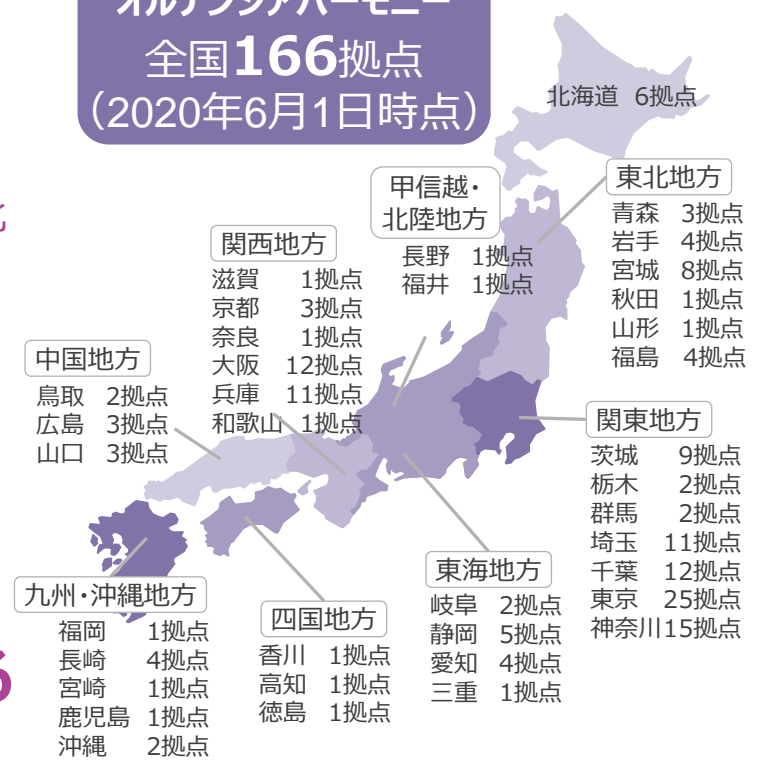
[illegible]
全国166拠点
（2020年6月1日時点）

北海道　6拠点

甲信越・北陸地方
長野　1拠点
福井　1拠点

東北地方
青森　3拠点
岩手　4拠点
宮城　8拠点
秋田　1拠点
山形　1拠点
福島　4拠点

関西地方
滋賀　1拠点
京都　3拠点
奈良　1拠点
大阪　12拠点
兵庫　11拠点
和歌山　1拠点

中国地方
鳥取　2拠点
広島　3拠点
山口　3拠点

関東地方
茨城　9拠点
栃木　2拠点
群馬　2拠点
埼玉　11拠点
千葉　12拠点
東京　25拠点
神奈川15拠点

東海地方
岐阜　2拠点
静岡　5拠点
愛知　4拠点
三重　1拠点

四国地方
香川　1拠点
高知　1拠点
徳島　1拠点

九州・沖縄地方
福岡　1拠点
長崎　4拠点
宮崎　1拠点
鹿児島　1拠点
沖縄　2拠点